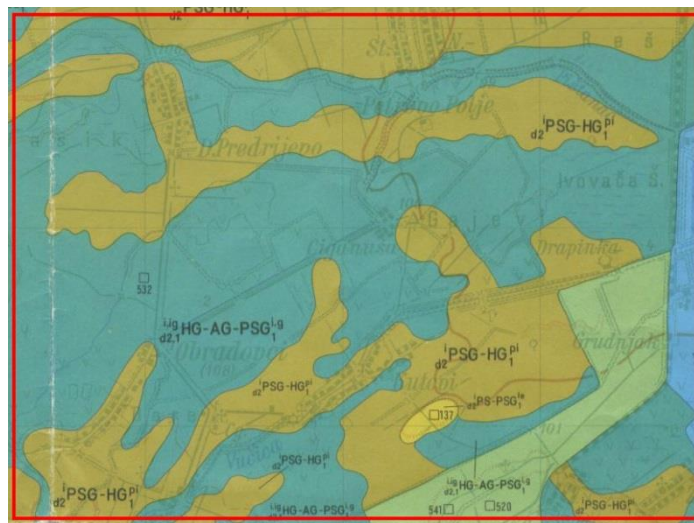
$_{d2}$PSG-HG$_1$

St. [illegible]

Reš

Polisino Polje

$_{d2}^{i}$PSG-HG$_1^{pi}$

a š i k

D.Predrijeno

Ivovača Š.

Gajevi

Cigankuša

Drapinka

532

$_{d2,1}^{i,ig}$HG-AG-PSG$_1^{i,g}$

Obradovac

(108)

$_{d2}^{i}$PSG-HG$_1^{pi}$

Grudnjak

$_{d2}^{i}$PSG-HG$_1^{pi}$

Guldni

137

$^{i}$PS-PSG$_1^{ia}$

101

Vučina

$_{d2}^{i}$PSG-HG$_1^{pi}$

$_{d2,1}^{i,ig}$HG-AG-PSG$_1^{i,g}$

$_{d2}^{i}$PSG-HG$_1^{pi}$

$^{i,ig}$HG-AG-PSG$_1^{i,g}$

541

520

$_{d2}^{i}$PSG-HG$_1^{pi}$